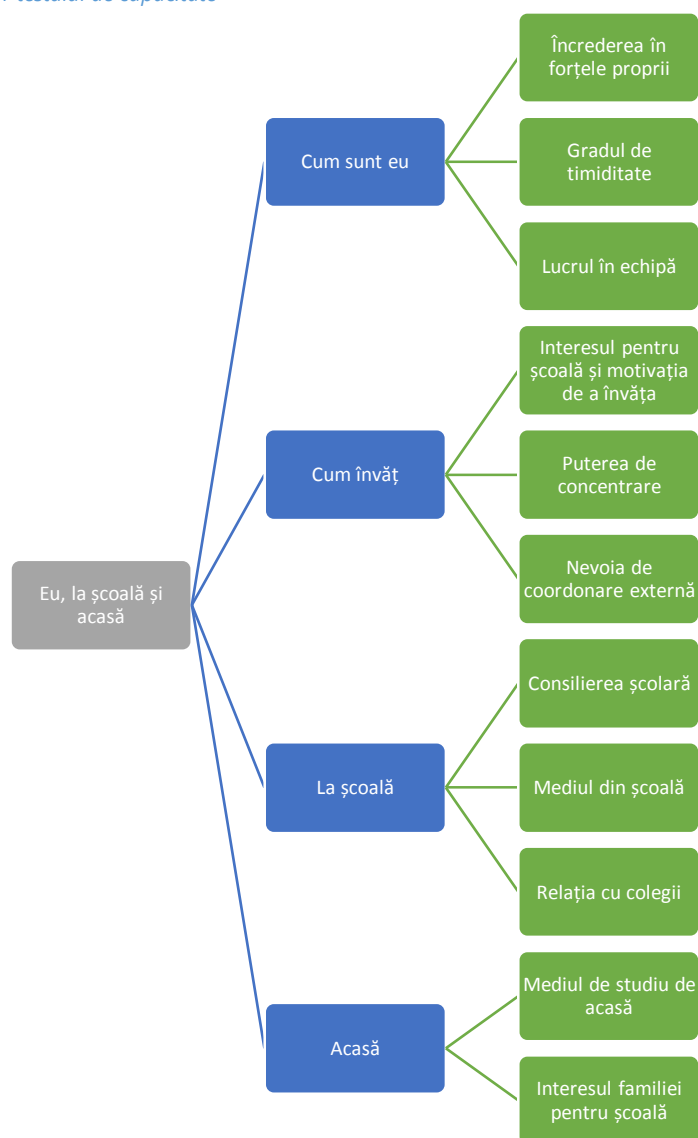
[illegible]

Eu, la școală și acasă

Cum sunt eu

Încrederea în forțele proprii

Gradul de timiditate

Lucrul în echipă

Cum învăț

Interesul pentru școală și motivația de a învăța

Puterea de concentrare

Nevoia de coordonare externă

La școală

Consilierea școlară

Mediul din școală

Relația cu colegii

Acasă

Mediul de studiu de acasă

Interesul familiei pentru școală